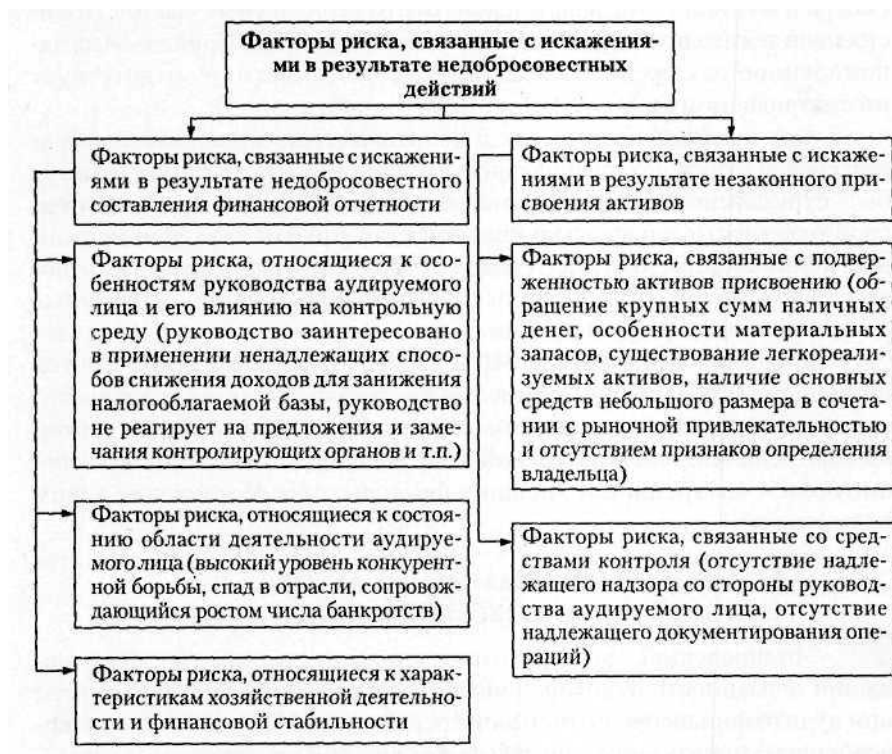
Факторы риска, связанные с искажениями в результате недобросовестных действий

Факторы риска, связанные с искажениями в результате недобросовестного составления финансовой отчетности

Факторы риска, относящиеся к особенностям руководства аудируемого лица и его влиянию на контрольную среду (руководство заинтересовано в применении ненадлежащих способов снижения доходов для занижения налогооблагаемой базы, руководство не реагирует на предложения и замечания контролирующих органов и т.п.)

Факторы риска, относящиеся к состоянию области деятельности аудируемого лица (высокий уровень конкурентной борьбы, спад в отрасли, сопровождающийся ростом числа банкротств)

Факторы риска, относящиеся к характеристикам хозяйственной деятельности и финансовой стабильности

Факторы риска, связанные с искажениями в результате незаконного присвоения активов

Факторы риска, связанные с подверженностью активов присвоению (обращение крупных сумм наличных денег, особенности материальных запасов, существование легкореализуемых активов, наличие основных средств небольшого размера в сочетании с рыночной привлекательностью и отсутствием признаков определения владельца)

Факторы риска, связанные со средствами контроля (отсутствие надлежащего надзора со стороны руководства аудируемого лица, отсутствие надлежащего документирования операций)